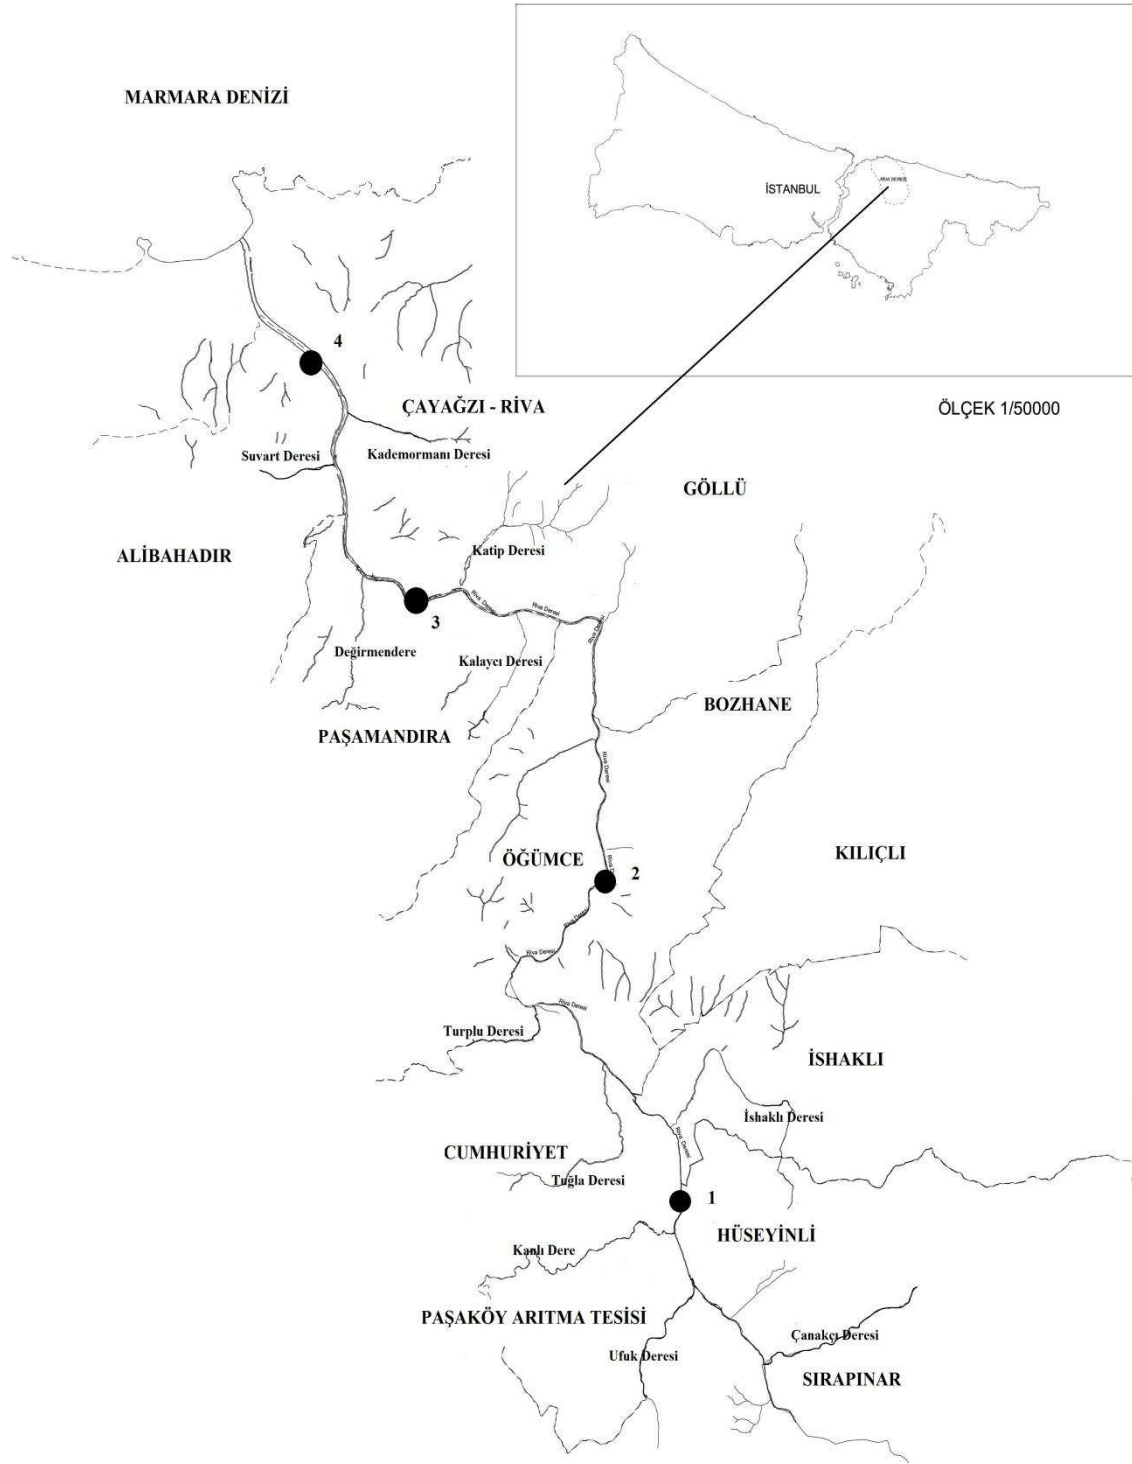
MARMARA DENİZİ

İSTANBUL

RIVA DERESİ

ÖLÇEK 1/50000

4

ÇAYAĞZI - RİVA

Suvart Deresi

Kademormanı Deresi

GÖLLÜ

ALİBAHADIR

Katip Deresi

3

Riva Deresi

Riva Deresi

Riva Deresi

Değirmendere

Kalaycı Deresi

BOZHANE

PAŞAMANDIRA

Riva Deresi

ÖĞÜMCE

2

KILIÇLI

Riva Deresi

Riva Deresi

Riva Deresi

Turplu Deresi

İSHAKLI

İshaklı Deresi

Riva Deresi

CUMHURİYET

Tuğla Deresi

1

HÜSEYİNLİ

Kanlı Dere

PAŞAKÖY ARITMA TESİSİ

Çanakçı Deresi

Ufuk Deresi

SIRAPINAR